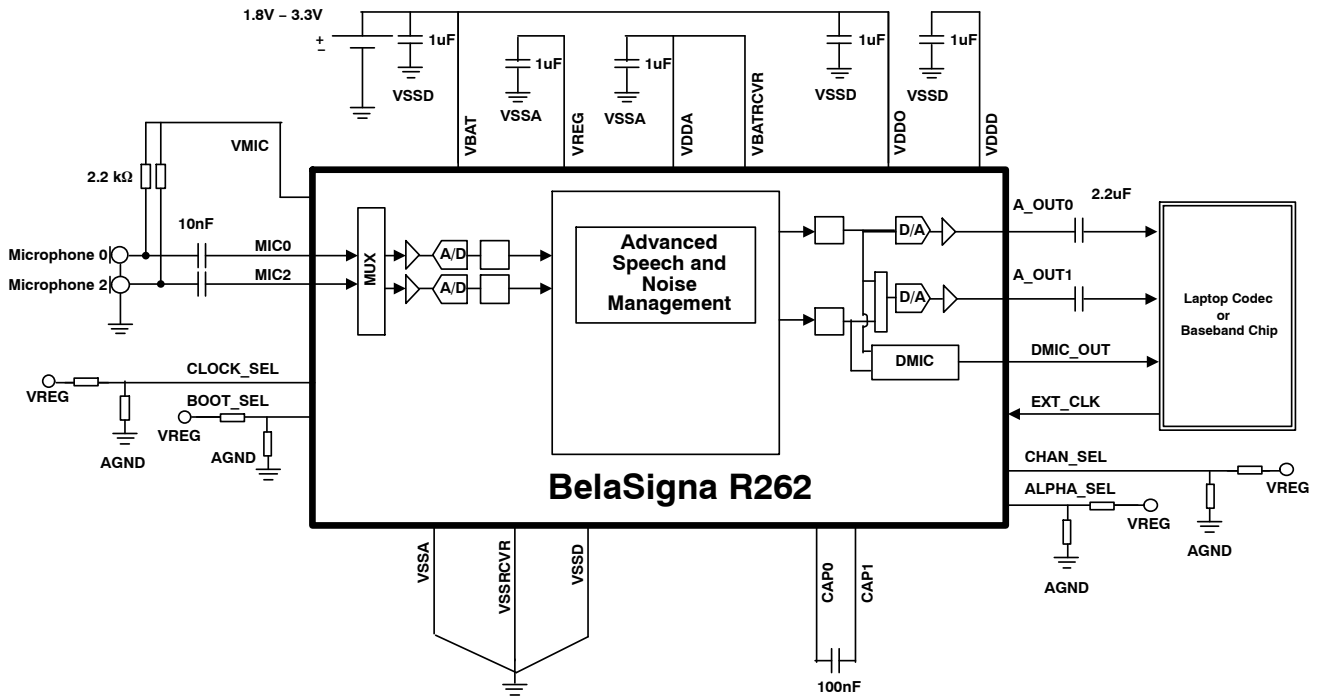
1.8V – 3.3V
+
–
1uF
VSSD
1uF
VSSA
1uF
VSSA
1uF
VSSD
1uF
VSSD
VBAT
VREG
VDDA
VBATRCVR
VDDO
VDDD
VMIC
2.2 kΩ
10nF
Microphone 0
Microphone 2
MIC0
MIC2
MUX
A/D
A/D
Advanced Speech and Noise Management
D/A
D/A
DMIC
A_OUT0
2.2uF
A_OUT1
DMIC_OUT
EXT_CLK
Laptop Codec or Baseband Chip
CLOCK_SEL
VREG
BOOT_SEL
VREG
AGND
AGND
BelaSigna R262
CHAN_SEL
VREG
ALPHA_SEL
VREG
AGND
AGND
VSSA
VSSRCVR
VSSD
CAP0
CAP1
100nF